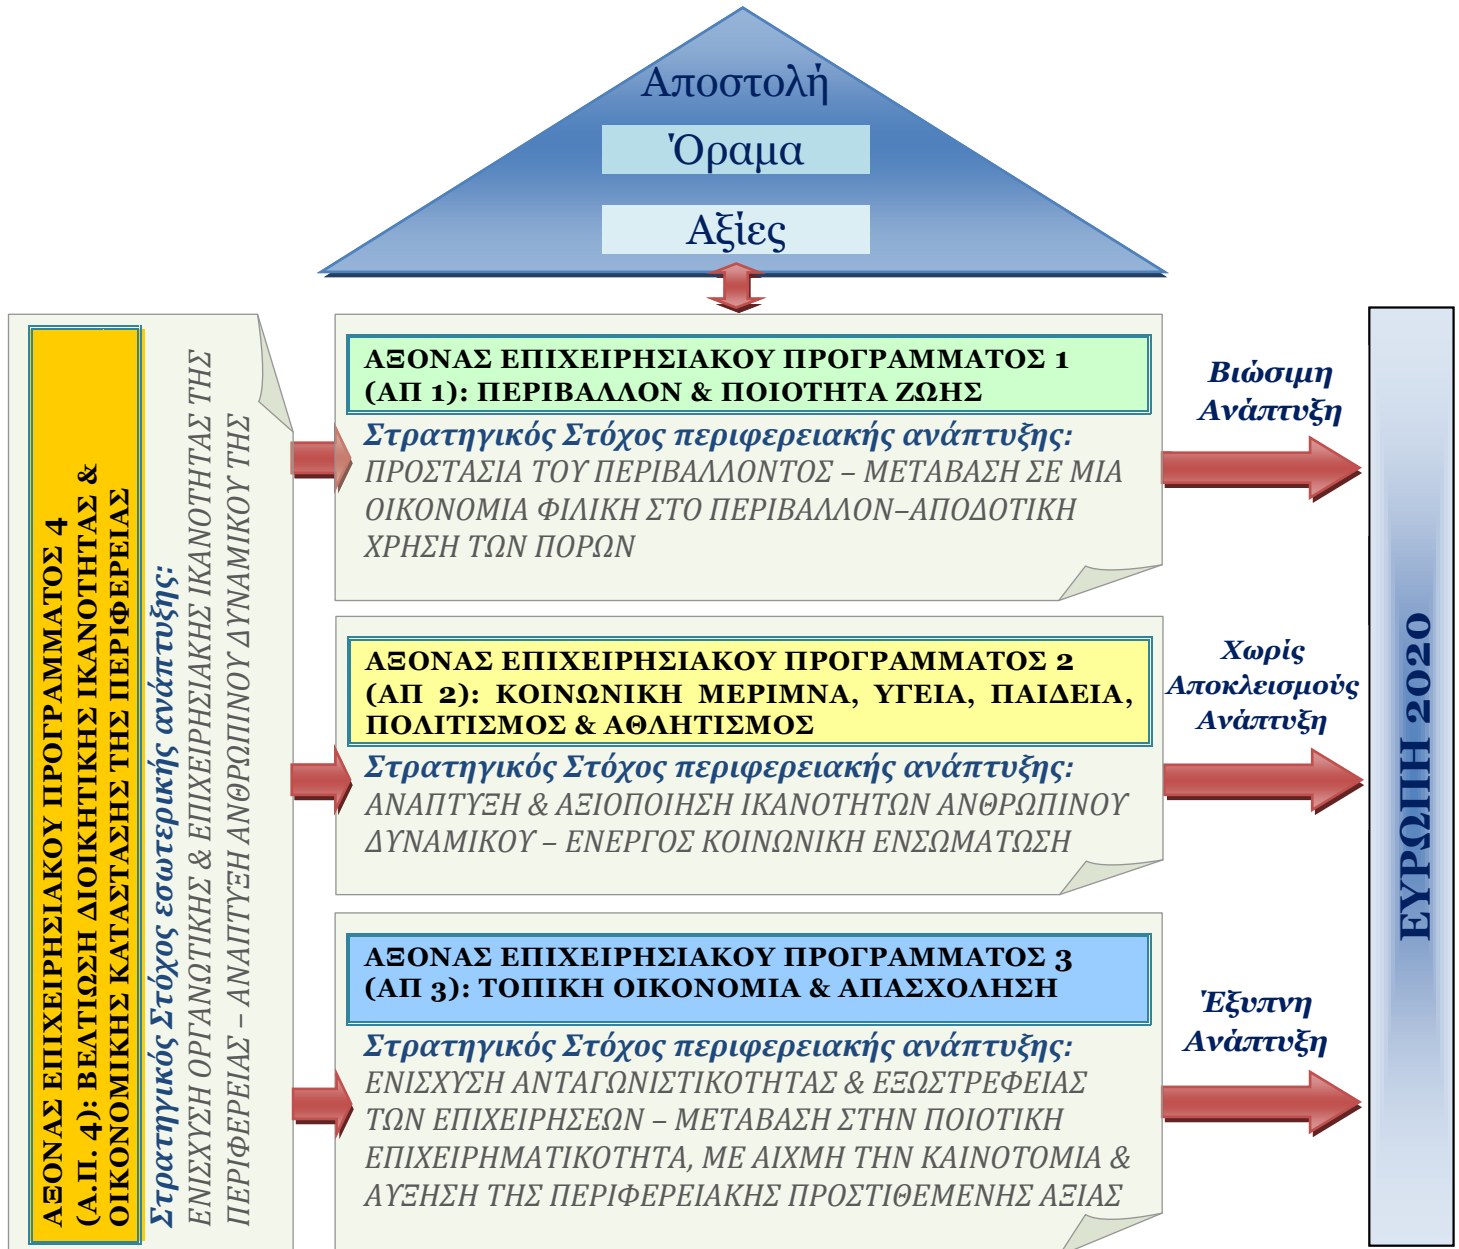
Αποστολή

Όραμα

Αξίες

ΑΞΟΝΑΣ ΕΠΙΧΕΙΡΗΣΙΑΚΟΥ ΠΡΟΓΡΑΜΜΑΤΟΣ 4 (Α.Π. 4): ΒΕΛΤΙΩΣΗ ΔΙΟΙΚΗΤΙΚΗΣ ΙΚΑΝΟΤΗΤΑΣ & ΟΙΚΟΝΟΜΙΚΗΣ ΚΑΤΑΣΤΑΣΗΣ ΤΗΣ ΠΕΡΙΦΕΡΕΙΑΣ

Στρατηγικός Στόχος εσωτερικής ανάπτυξης: ΕΝΙΣΧΥΣΗ ΟΡΓΑΝΩΤΙΚΗΣ & ΕΠΙΧΕΙΡΗΣΙΑΚΗΣ ΙΚΑΝΟΤΗΤΑΣ ΤΗΣ ΠΕΡΙΦΕΡΕΙΑΣ – ΑΝΑΠΤΥΞΗ ΑΝΘΡΩΠΙΝΟΥ ΔΥΝΑΜΙΚΟΥ ΤΗΣ

ΑΞΟΝΑΣ ΕΠΙΧΕΙΡΗΣΙΑΚΟΥ ΠΡΟΓΡΑΜΜΑΤΟΣ 1 (ΑΠ 1): ΠΕΡΙΒΑΛΛΟΝ & ΠΟΙΟΤΗΤΑ ΖΩΗΣ

Στρατηγικός Στόχος περιφερειακής ανάπτυξης: ΠΡΟΣΤΑΣΙΑ ΤΟΥ ΠΕΡΙΒΑΛΛΟΝΤΟΣ – ΜΕΤΑΒΑΣΗ ΣΕ ΜΙΑ ΟΙΚΟΝΟΜΙΑ ΦΙΛΙΚΗ ΣΤΟ ΠΕΡΙΒΑΛΛΟΝ–ΑΠΟΔΟΤΙΚΗ ΧΡΗΣΗ ΤΩΝ ΠΟΡΩΝ

Βιώσιμη Ανάπτυξη

ΑΞΟΝΑΣ ΕΠΙΧΕΙΡΗΣΙΑΚΟΥ ΠΡΟΓΡΑΜΜΑΤΟΣ 2 (ΑΠ 2): ΚΟΙΝΩΝΙΚΗ ΜΕΡΙΜΝΑ, ΥΓΕΙΑ, ΠΑΙΔΕΙΑ, ΠΟΛΙΤΙΣΜΟΣ & ΑΘΛΗΤΙΣΜΟΣ

Στρατηγικός Στόχος περιφερειακής ανάπτυξης: ΑΝΑΠΤΥΞΗ & ΑΞΙΟΠΟΙΗΣΗ ΙΚΑΝΟΤΗΤΩΝ ΑΝΘΡΩΠΙΝΟΥ ΔΥΝΑΜΙΚΟΥ – ΕΝΕΡΓΟΣ ΚΟΙΝΩΝΙΚΗ ΕΝΣΩΜΑΤΩΣΗ

Χωρίς Αποκλεισμούς Ανάπτυξη

ΑΞΟΝΑΣ ΕΠΙΧΕΙΡΗΣΙΑΚΟΥ ΠΡΟΓΡΑΜΜΑΤΟΣ 3 (ΑΠ 3): ΤΟΠΙΚΗ ΟΙΚΟΝΟΜΙΑ & ΑΠΑΣΧΟΛΗΣΗ

Στρατηγικός Στόχος περιφερειακής ανάπτυξης: ΕΝΙΣΧΥΣΗ ΑΝΤΑΓΩΝΙΣΤΙΚΟΤΗΤΑΣ & ΕΞΩΣΤΡΕΦΕΙΑΣ ΤΩΝ ΕΠΙΧΕΙΡΗΣΕΩΝ – ΜΕΤΑΒΑΣΗ ΣΤΗΝ ΠΟΙΟΤΙΚΗ ΕΠΙΧΕΙΡΗΜΑΤΙΚΟΤΗΤΑ, ΜΕ ΑΙΧΜΗ ΤΗΝ ΚΑΙΝΟΤΟΜΙΑ & ΑΥΞΗΣΗ ΤΗΣ ΠΕΡΙΦΕΡΕΙΑΚΗΣ ΠΡΟΣΤΙΘΕΜΕΝΗΣ ΑΞΙΑΣ

Έξυπνη Ανάπτυξη

ΕΥΡΩΠΗ 2020